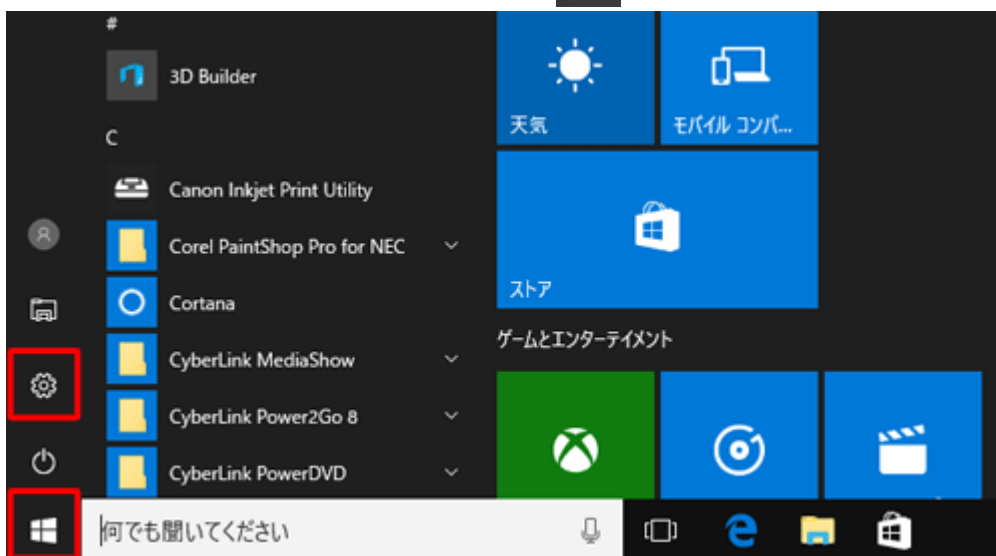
#

3D Builder

C

Canon Inkjet Print Utility

Corel PaintShop Pro for NEC

Cortana

CyberLink MediaShow

CyberLink Power2Go 8

CyberLink PowerDVD

天気

モバイル コンパ...

ストア

ゲームとエンターテイメント

何でも聞いてください